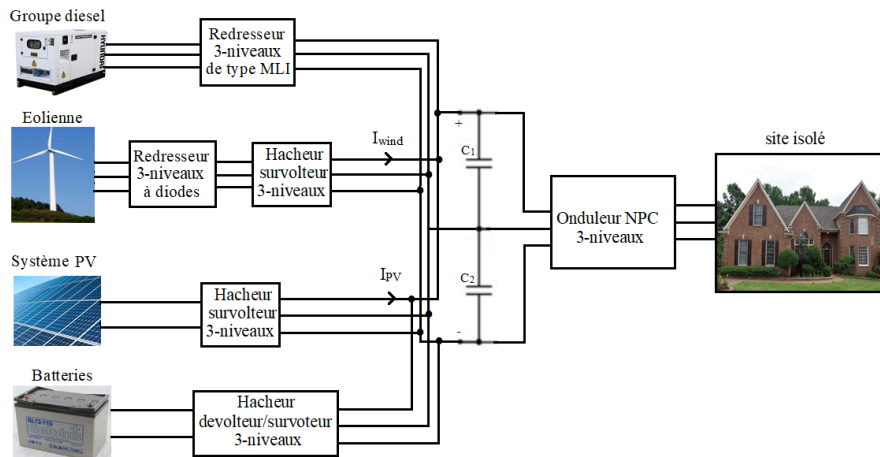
Groupe diesel

Redresseur 3-niveaux de type MLI

Eolienne

Redresseur 3-niveaux à diodes

Hacheur survolteur 3-niveaux

$I_{wind}$

+

$C_1$

$C_2$

-

site isolé

Onduleur NPC 3-niveaux

Système PV

$I_{PV}$

Hacheur survolteur 3-niveaux

Batteries

Hacheur devolteur/survoteur 3-niveaux